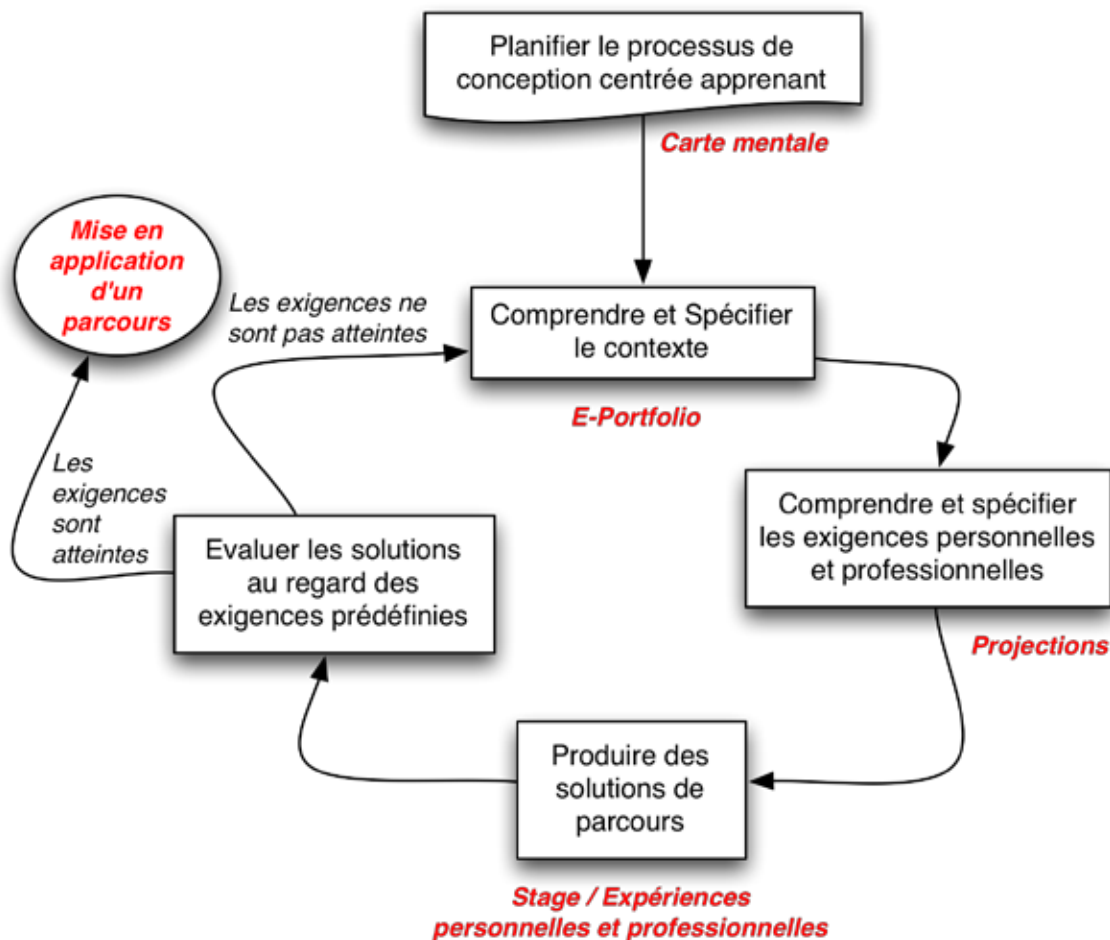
Planifier le processus de conception centrée apprenant

Carte mentale

Mise en application d'un parcours

Les exigences ne sont pas atteintes

Comprendre et Spécifier le contexte

E-Portfolio

Les exigences sont atteintes

Evaluer les solutions au regard des exigences prédéfinies

Comprendre et spécifier les exigences personnelles et professionnelles

Projections

Produire des solutions de parcours

Stage / Expériences personnelles et professionnelles